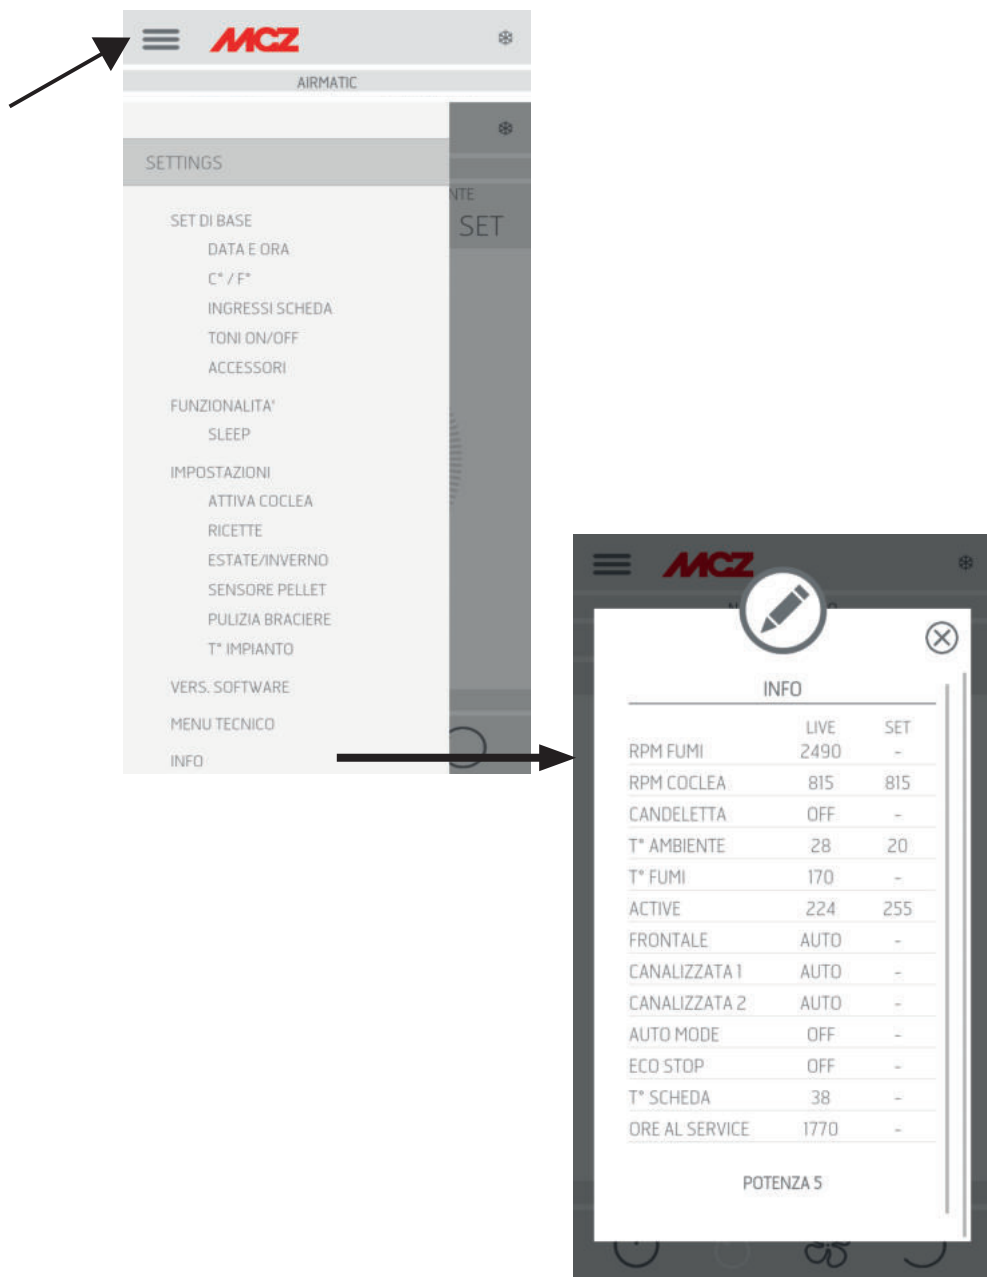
MCZ

AIRMATIC

NTE
SET

SETTINGS

SET DI BASE
DATA E ORA
C° / F°
INGRESSI SCHEDA
TONI ON/OFF
ACCESSORI

FUNZIONALITA'
SLEEP

IMPOSTAZIONI
ATTIVA COCLEA
RICETTE
ESTATE/INVERNO
SENSORE PELLET
PULIZIA BRACIERE
T° IMPIANTO

VERS. SOFTWARE

MENU TECNICO

INFO

MCZ

INFO

| | LIVE | SET |
|---|---|---|
| RPM FUMI | 2490 | - |
| RPM COCLEA | 815 | 815 |
| CANDELETTA | OFF | - |
| T° AMBIENTE | 28 | 20 |
| T° FUMI | 170 | - |
| ACTIVE | 224 | 255 |
| FRONTALE | AUTO | - |
| CANALIZZATA 1 | AUTO | - |
| CANALIZZATA 2 | AUTO | - |
| AUTO MODE | OFF | - |
| ECO STOP | OFF | - |
| T° SCHEDA | 38 | - |
| ORE AL SERVICE | 1770 | - |

POTENZA 5